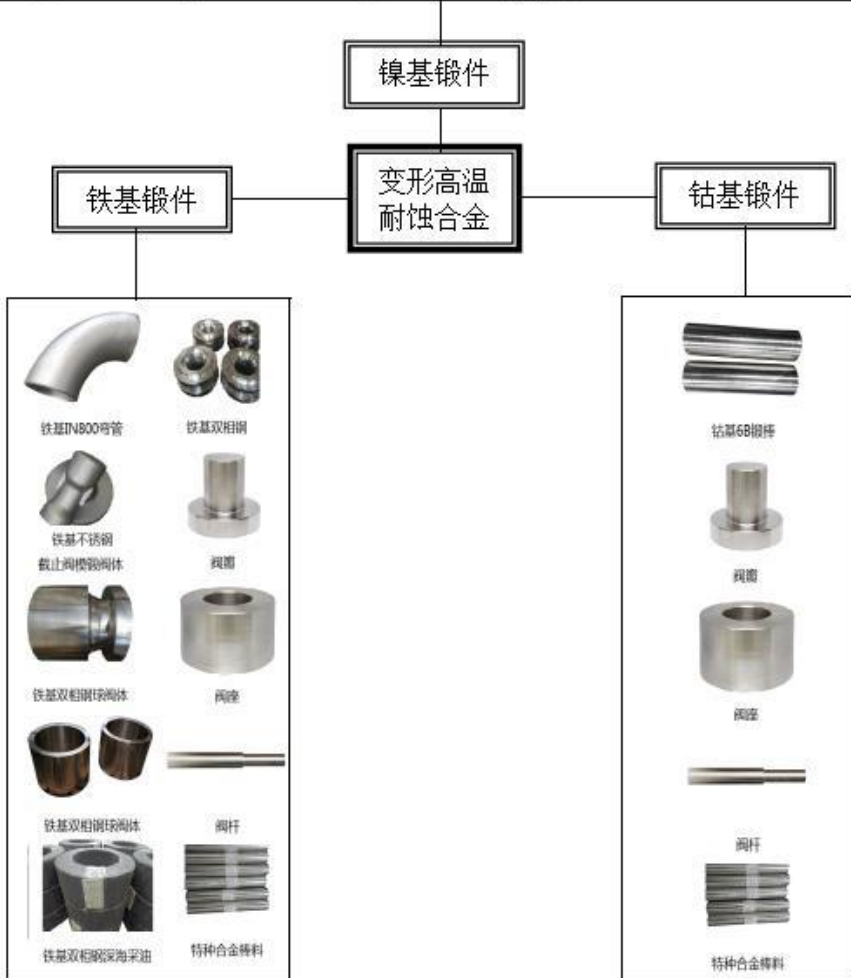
镍基锻件

铁基锻件

变形高温
耐蚀合金

钴基锻件

铁基IN800弯管

铁基双相钢

铁基不锈钢
截止阀模锻阀体

阀瓣

铁基双相钢球阀体

阀座

铁基双相钢球阀体

阀杆

铁基双相钢深海采油

特种合金棒料

钴基6B锻棒

阀瓣

阀座

阀杆

特种合金棒料